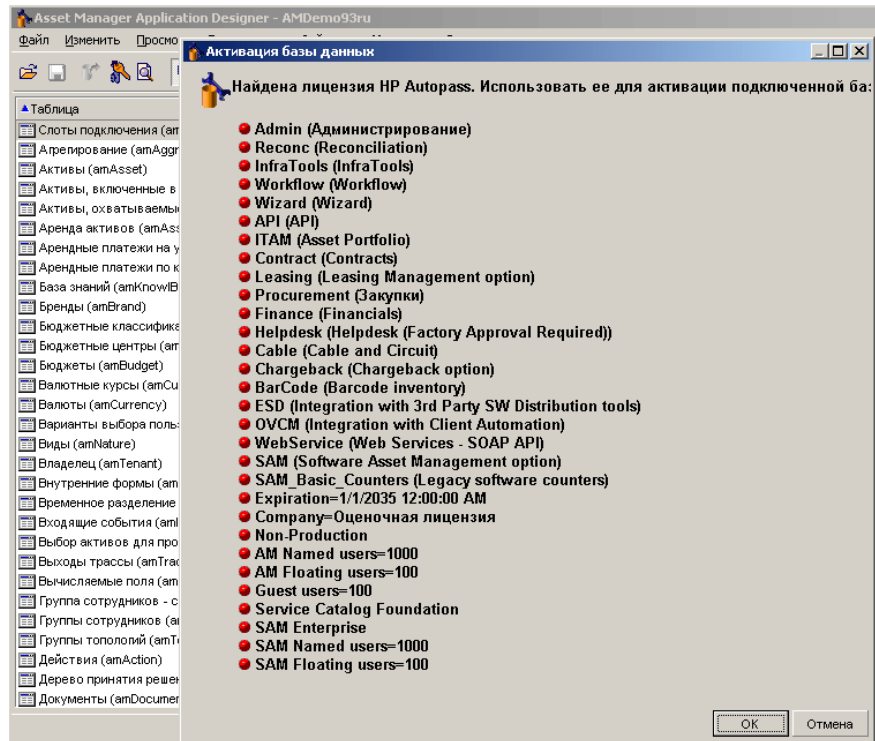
Asset Manager Application Designer - AMDemo93ru

Файл Изменить Просмо

Активация базы данных

Найдена лицензия HP Autopass. Использовать ее для активации подключенной ба:

Admin (Администрирование)
Reconc (Reconciliation)
InfraTools (InfraTools)
Workflow (Workflow)
Wizard (Wizard)
API (API)
ITAM (Asset Portfolio)
Contract (Contracts)
Leasing (Leasing Management option)
Procurement (Закупки)
Finance (Financials)
Helpdesk (Helpdesk (Factory Approval Required))
Cable (Cable and Circuit)
Chargeback (Chargeback option)
BarCode (Barcode inventory)
ESD (Integration with 3rd Party SW Distribution tools)
OVCM (Integration with Client Automation)
WebService (Web Services - SOAP API)
SAM (Software Asset Management option)
SAM_Basic_Counters (Legacy software counters)
Expiration=1/1/2035 12:00:00 AM
Company=Оценочная лицензия
Non-Production
AM Named users=1000
AM Floating users=100
Guest users=100
Service Catalog Foundation
SAM Enterprise
SAM Named users=1000
SAM Floating users=100

OK
Отмена

Таблица
Слоты подключения (am
Агрегирование (amAggr
Активы (amAsset)
Активы, включенные в
Активы, охватываемы
Аренда активов (amAss
Арендные платежи на у
Арендные платежи по к
База знаний (amKnowlB
Бренды (amBrand)
Бюджетные классифика
Бюджетные центры (am
Бюджеты (amBudget)
Валютные курсы (amCu
Валюты (amCurrency)
Варианты выбора поль:
Виды (amNature)
Владелец (amTenant)
Внутренние формы (am
Временное разделение
Входящие события (aml
Выбор активов для про
Выходы трассы (amTrac
Вычисляемые поля (am
Группа сотрудников - с
Группы сотрудников (ar
Группы топологий (amT
Действия (amAction)
Дерево принятия решен
Документы (amDocumer